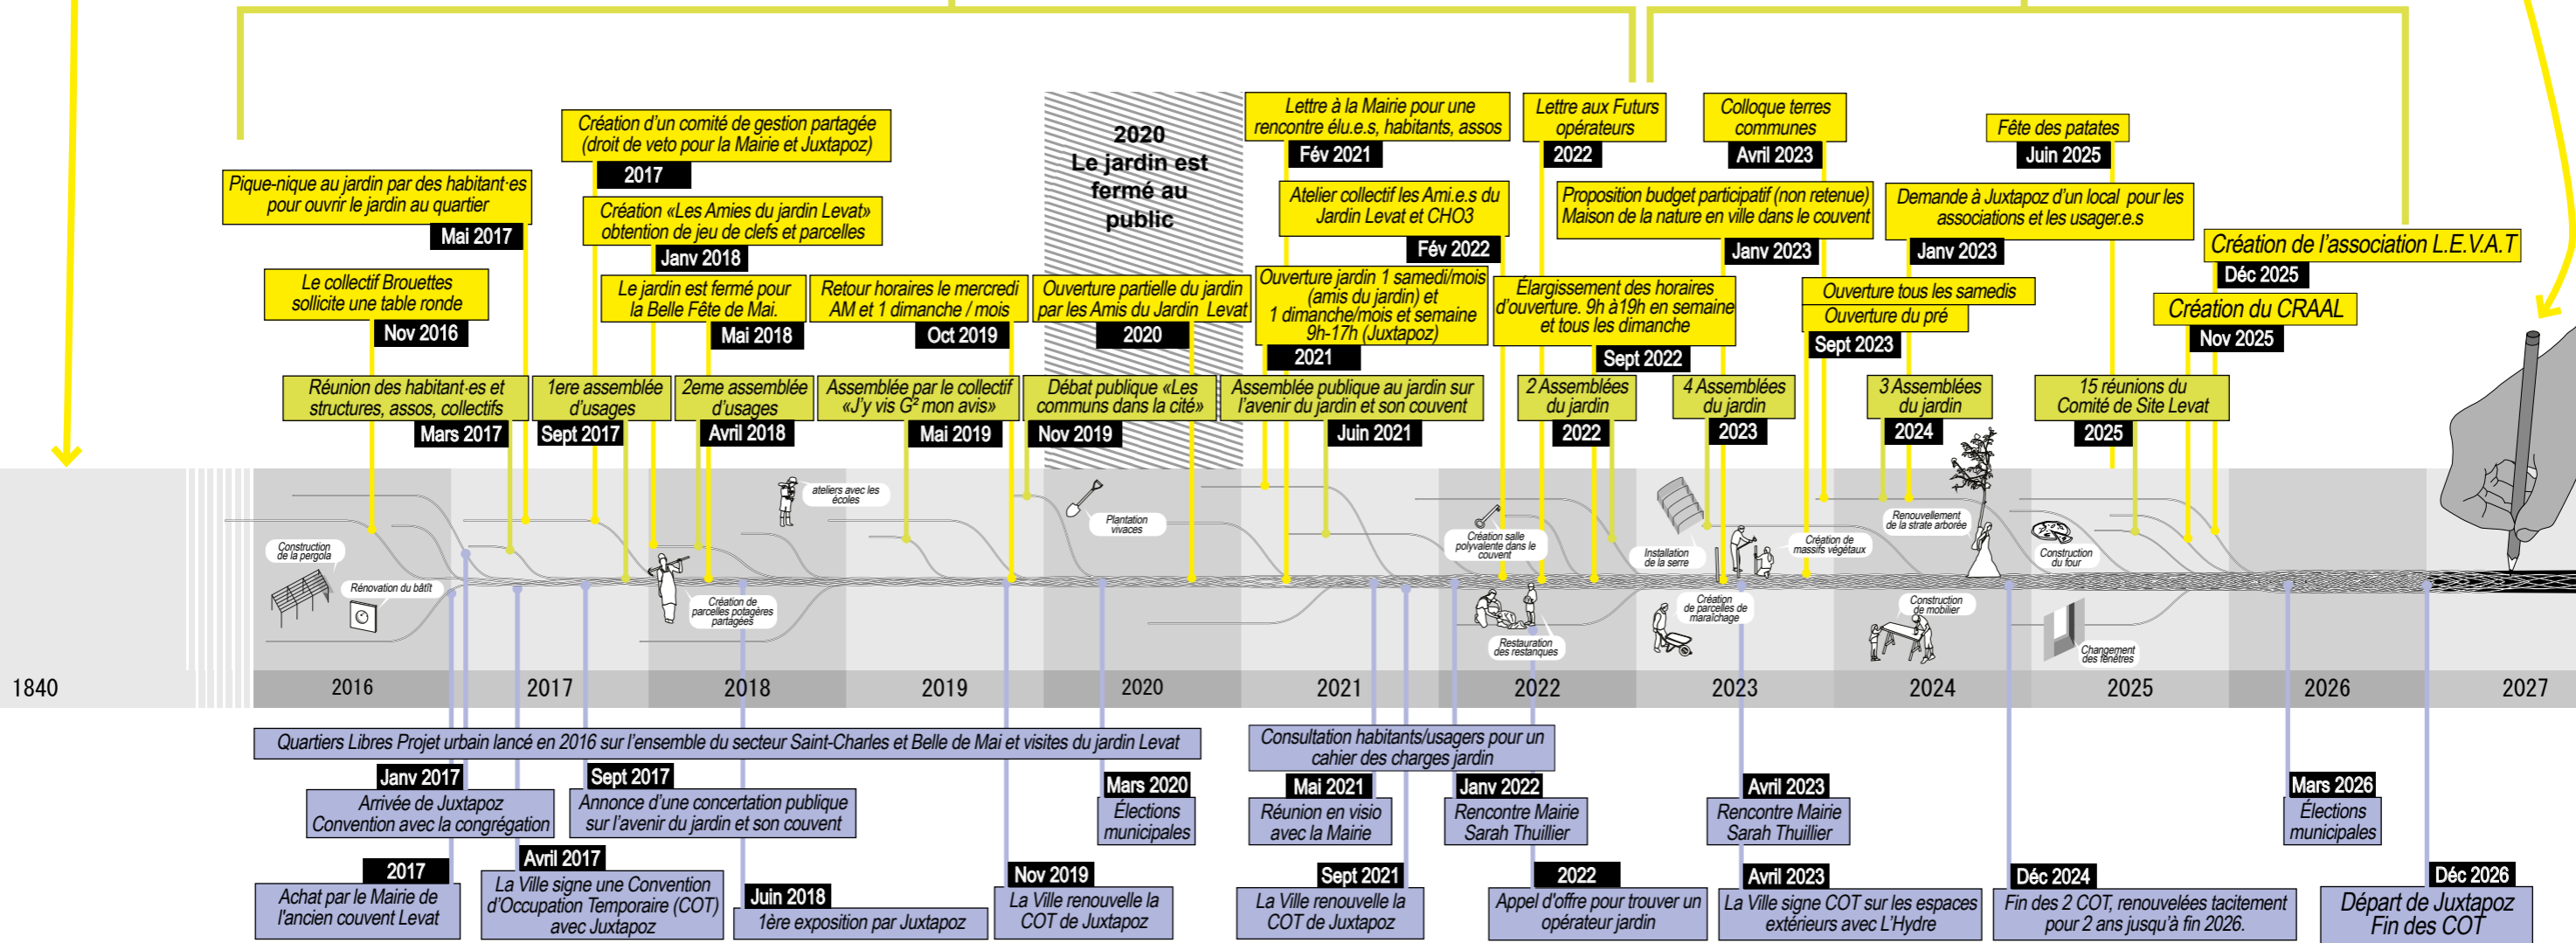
Création d'un comité de gestion partagée (droit de veto pour la Mairie et Juxtapoz)
2017

2020
Le jardin est fermé au public

Lettre à la Mairie pour une rencontre élu.e.s, habitants, assos
Fév 2021

Lettre aux Futurs opérateurs
2022

Colloque terres communes
Avril 2023

Fête des patates
Juin 2025

Pique-nique au jardin par des habitant·es pour ouvrir le jardin au quartier
Mai 2017

Création «Les Amies du jardin Levat» obtention de jeu de clefs et parcelles
Janv 2018

Atelier collectif les Ami.e.s du Jardin Levat et CHO3
Fév 2022

Proposition budget participatif (non retenue) Maison de la nature en ville dans le couvent
Janv 2023

Demande à Juxtapoz d'un local pour les associations et les usager.e.s
Janv 2023

Création de l'association L.E.V.A.T
Déc 2025

Le collectif Brouettes sollicite une table ronde
Nov 2016

Le jardin est fermé pour la Belle Fête de Mai.
Mai 2018

Retour horaires le mercredi AM et 1 dimanche / mois
Oct 2019

Ouverture partielle du jardin par les Amis du Jardin Levat
2020

Ouverture jardin 1 samedi/mois (amis du jardin) et 1 dimanche/mois et semaine 9h-17h (Juxtapoz)
2021

Élargissement des horaires d'ouverture. 9h à19h en semaine et tous les dimanche
Sept 2022

Ouverture tous les samedis
Ouverture du pré
Sept 2023

Création du CRAAL
Nov 2025

Réunion des habitant·es et structures, assos, collectifs
Mars 2017

1ere assemblée d'usages
Sept 2017

2eme assemblée d'usages
Avril 2018

Assemblée par le collectif «J'y vis G² mon avis»
Mai 2019

Débat publique «Les communs dans la cité»
Nov 2019

Assemblée publique au jardin sur l'avenir du jardin et son couvent
Juin 2021

2 Assemblées du jardin
2022

4 Assemblées du jardin
2023

3 Assemblées du jardin
2024

15 réunions du Comité de Site Levat
2025

Construction de la pergola
Rénovation du bâti
ateliers avec les écoles
Création de parcelles potagères partagées
Plantation vivaces
Création salle polyvalente dans le couvent
Restauration des restanques
Installation de la serre
Création de parcelles de maraîchage
Création de massifs végétaux
Renouvellement de la strate arborée
Construction de mobilier
Construction du four
Changement des fenêtres

1840
2016
2017
2018
2019
2020
2021
2022
2023
2024
2025
2026
2027

Quartiers Libres Projet urbain lancé en 2016 sur l'ensemble du secteur Saint-Charles et Belle de Mai et visites du jardin Levat

Consultation habitants/usagers pour un cahier des charges jardin

Janv 2017
Arrivée de Juxtapoz Convention avec la congrégation

Sept 2017
Annonce d'une concertation publique sur l'avenir du jardin et son couvent

Mars 2020
Élections municipales

Mai 2021
Réunion en visio avec la Mairie

Janv 2022
Rencontre Mairie Sarah Thuillier

Avril 2023
Rencontre Mairie Sarah Thuillier

Mars 2026
Élections municipales

2017
Achat par le Mairie de l'ancien couvent Levat

Avril 2017
La Ville signe une Convention d'Occupation Temporaire (COT) avec Juxtapoz

Juin 2018
1ère exposition par Juxtapoz

Nov 2019
La Ville renouvelle la COT de Juxtapoz

Sept 2021
La Ville renouvelle la COT de Juxtapoz

2022
Appel d'offre pour trouver un opérateur jardin

Avril 2023
La Ville signe COT sur les espaces extérieurs avec L'Hydre

Déc 2024
Fin des 2 COT, renouvelées tacitement pour 2 ans jusqu'à fin 2026.

Déc 2026
Départ de Juxtapoz
Fin des COT